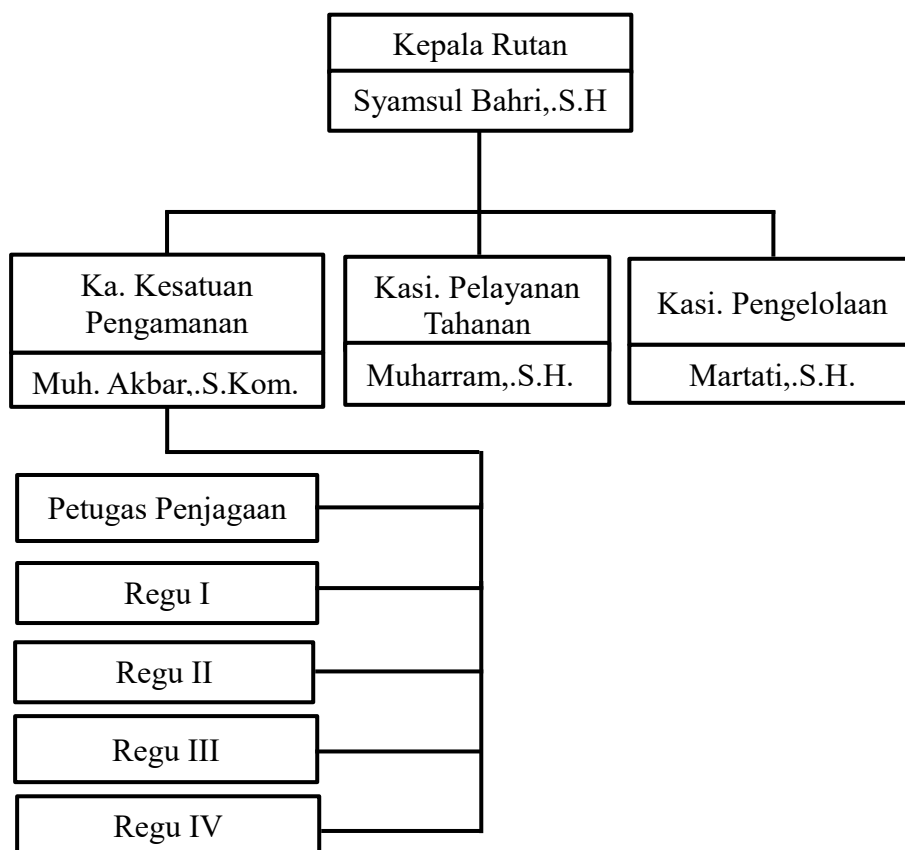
Kepala Rutan
Syamsul Bahri,.S.H

Ka. Kesatuan Pengamanan
Muh. Akbar,.S.Kom.

Kasi. Pelayanan Tahanan
Muharram,.S.H.

Kasi. Pengelolaan
Martati,.S.H.

Petugas Penjagaan

Regu I

Regu II

Regu III

Regu IV